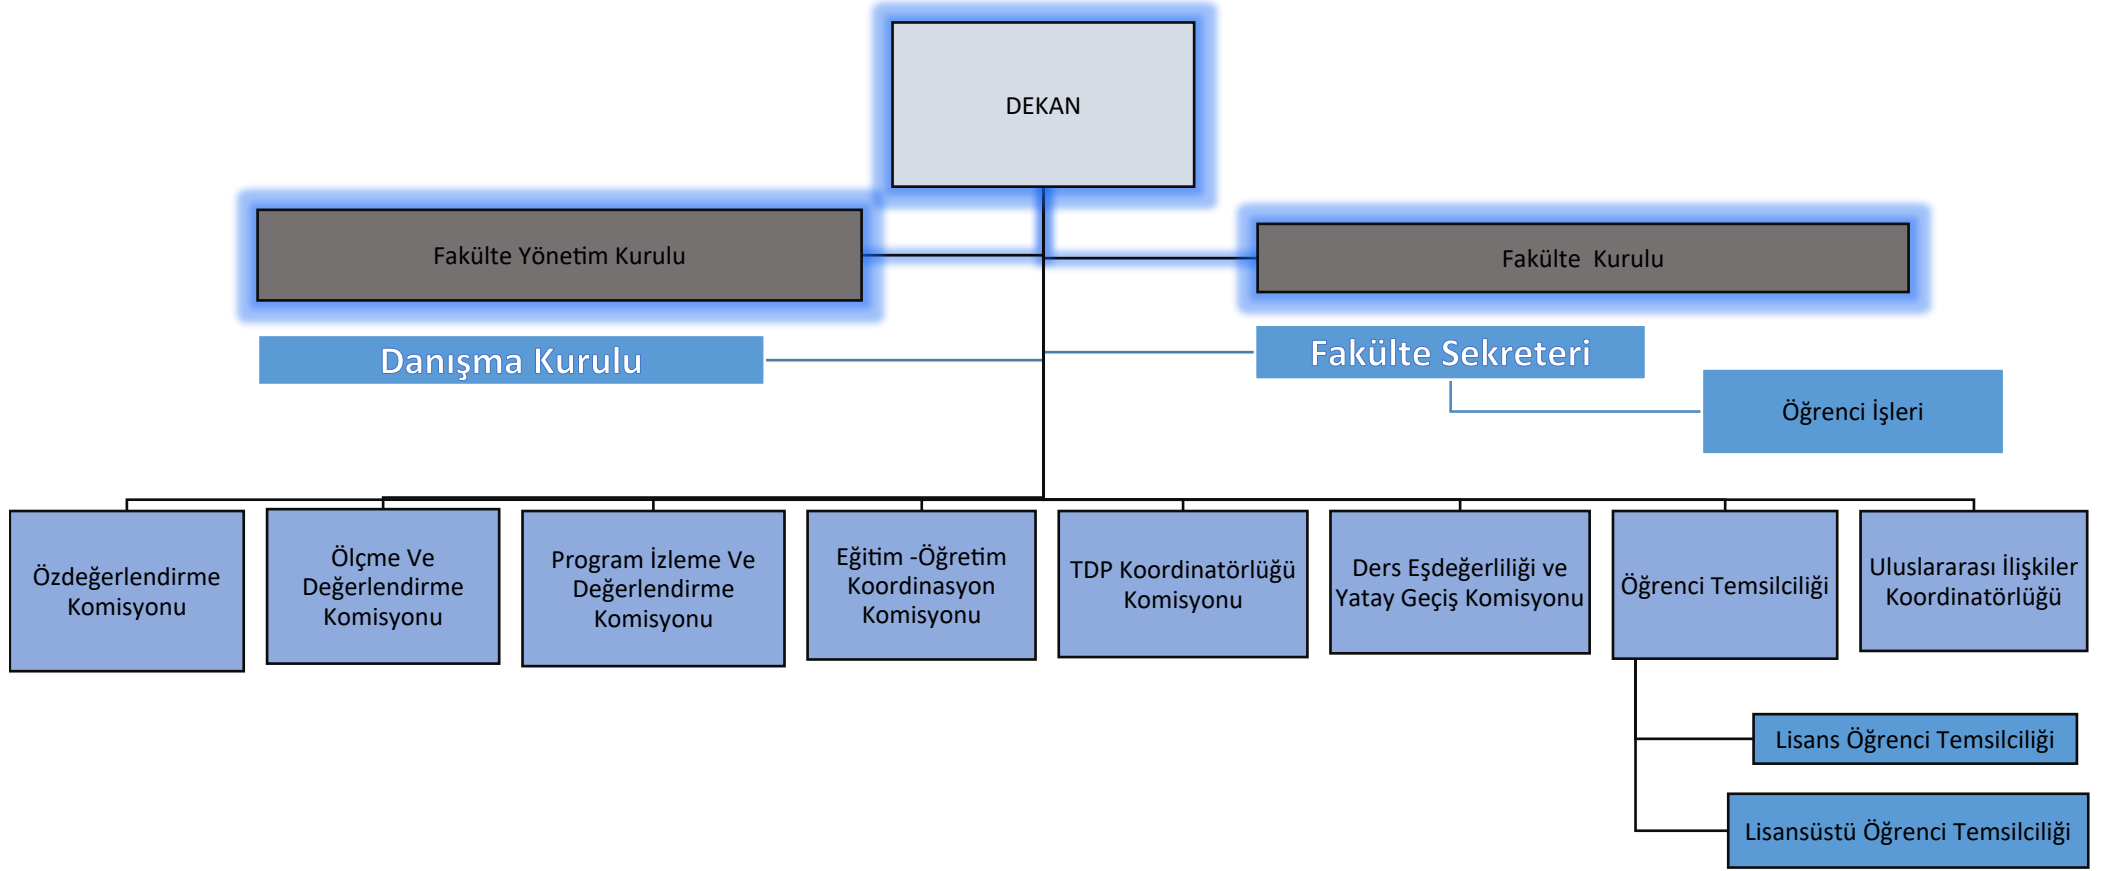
DEKAN

Fakülte Yönetim Kurulu

Fakülte Kurulu

Danışma Kurulu

Fakülte Sekreteri

Öğrenci İşleri

Özdeğerlendirme Komisyonu

Ölçme Ve Değerlendirme Komisyonu

Program İzleme Ve Değerlendirme Komisyonu

Eğitim -Öğretim Koordinasyon Komisyonu

TDP Koordinatörlüğü Komisyonu

Ders Eşdeğerliliği ve Yatay Geçiş Komisyonu

Öğrenci Temsilciliği

Uluslararası İlişkiler Koordinatörlüğü

Lisans Öğrenci Temsilciliği

Lisansüstü Öğrenci Temsilciliği